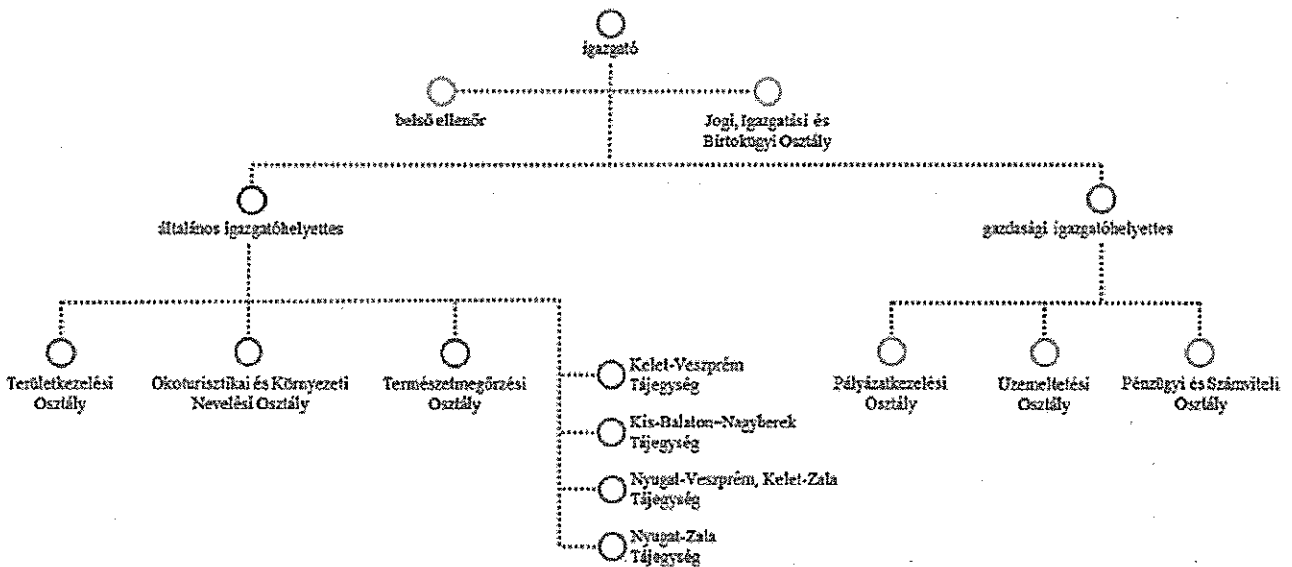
igazgató

belső ellenőr

Jogi, Igazgatási és Birtokügyi Osztály

általános igazgatóhelyettes

gazdasági igazgatóhelyettes

Területkezelési Osztály

Ökoturisztikai és Környezeti Nevelési Osztály

Természetmegőrzési Osztály

Kelet-Veszprém Tájegység

Kis-Balaton–Nagyberek Tájegység

Nyugat-Veszprém, Kelet-Zala Tájegység

Nyugat-Zala Tájegység

Pályázatkezelési Osztály

Üzemeltetési Osztály

Pénzügyi és Számviteli Osztály